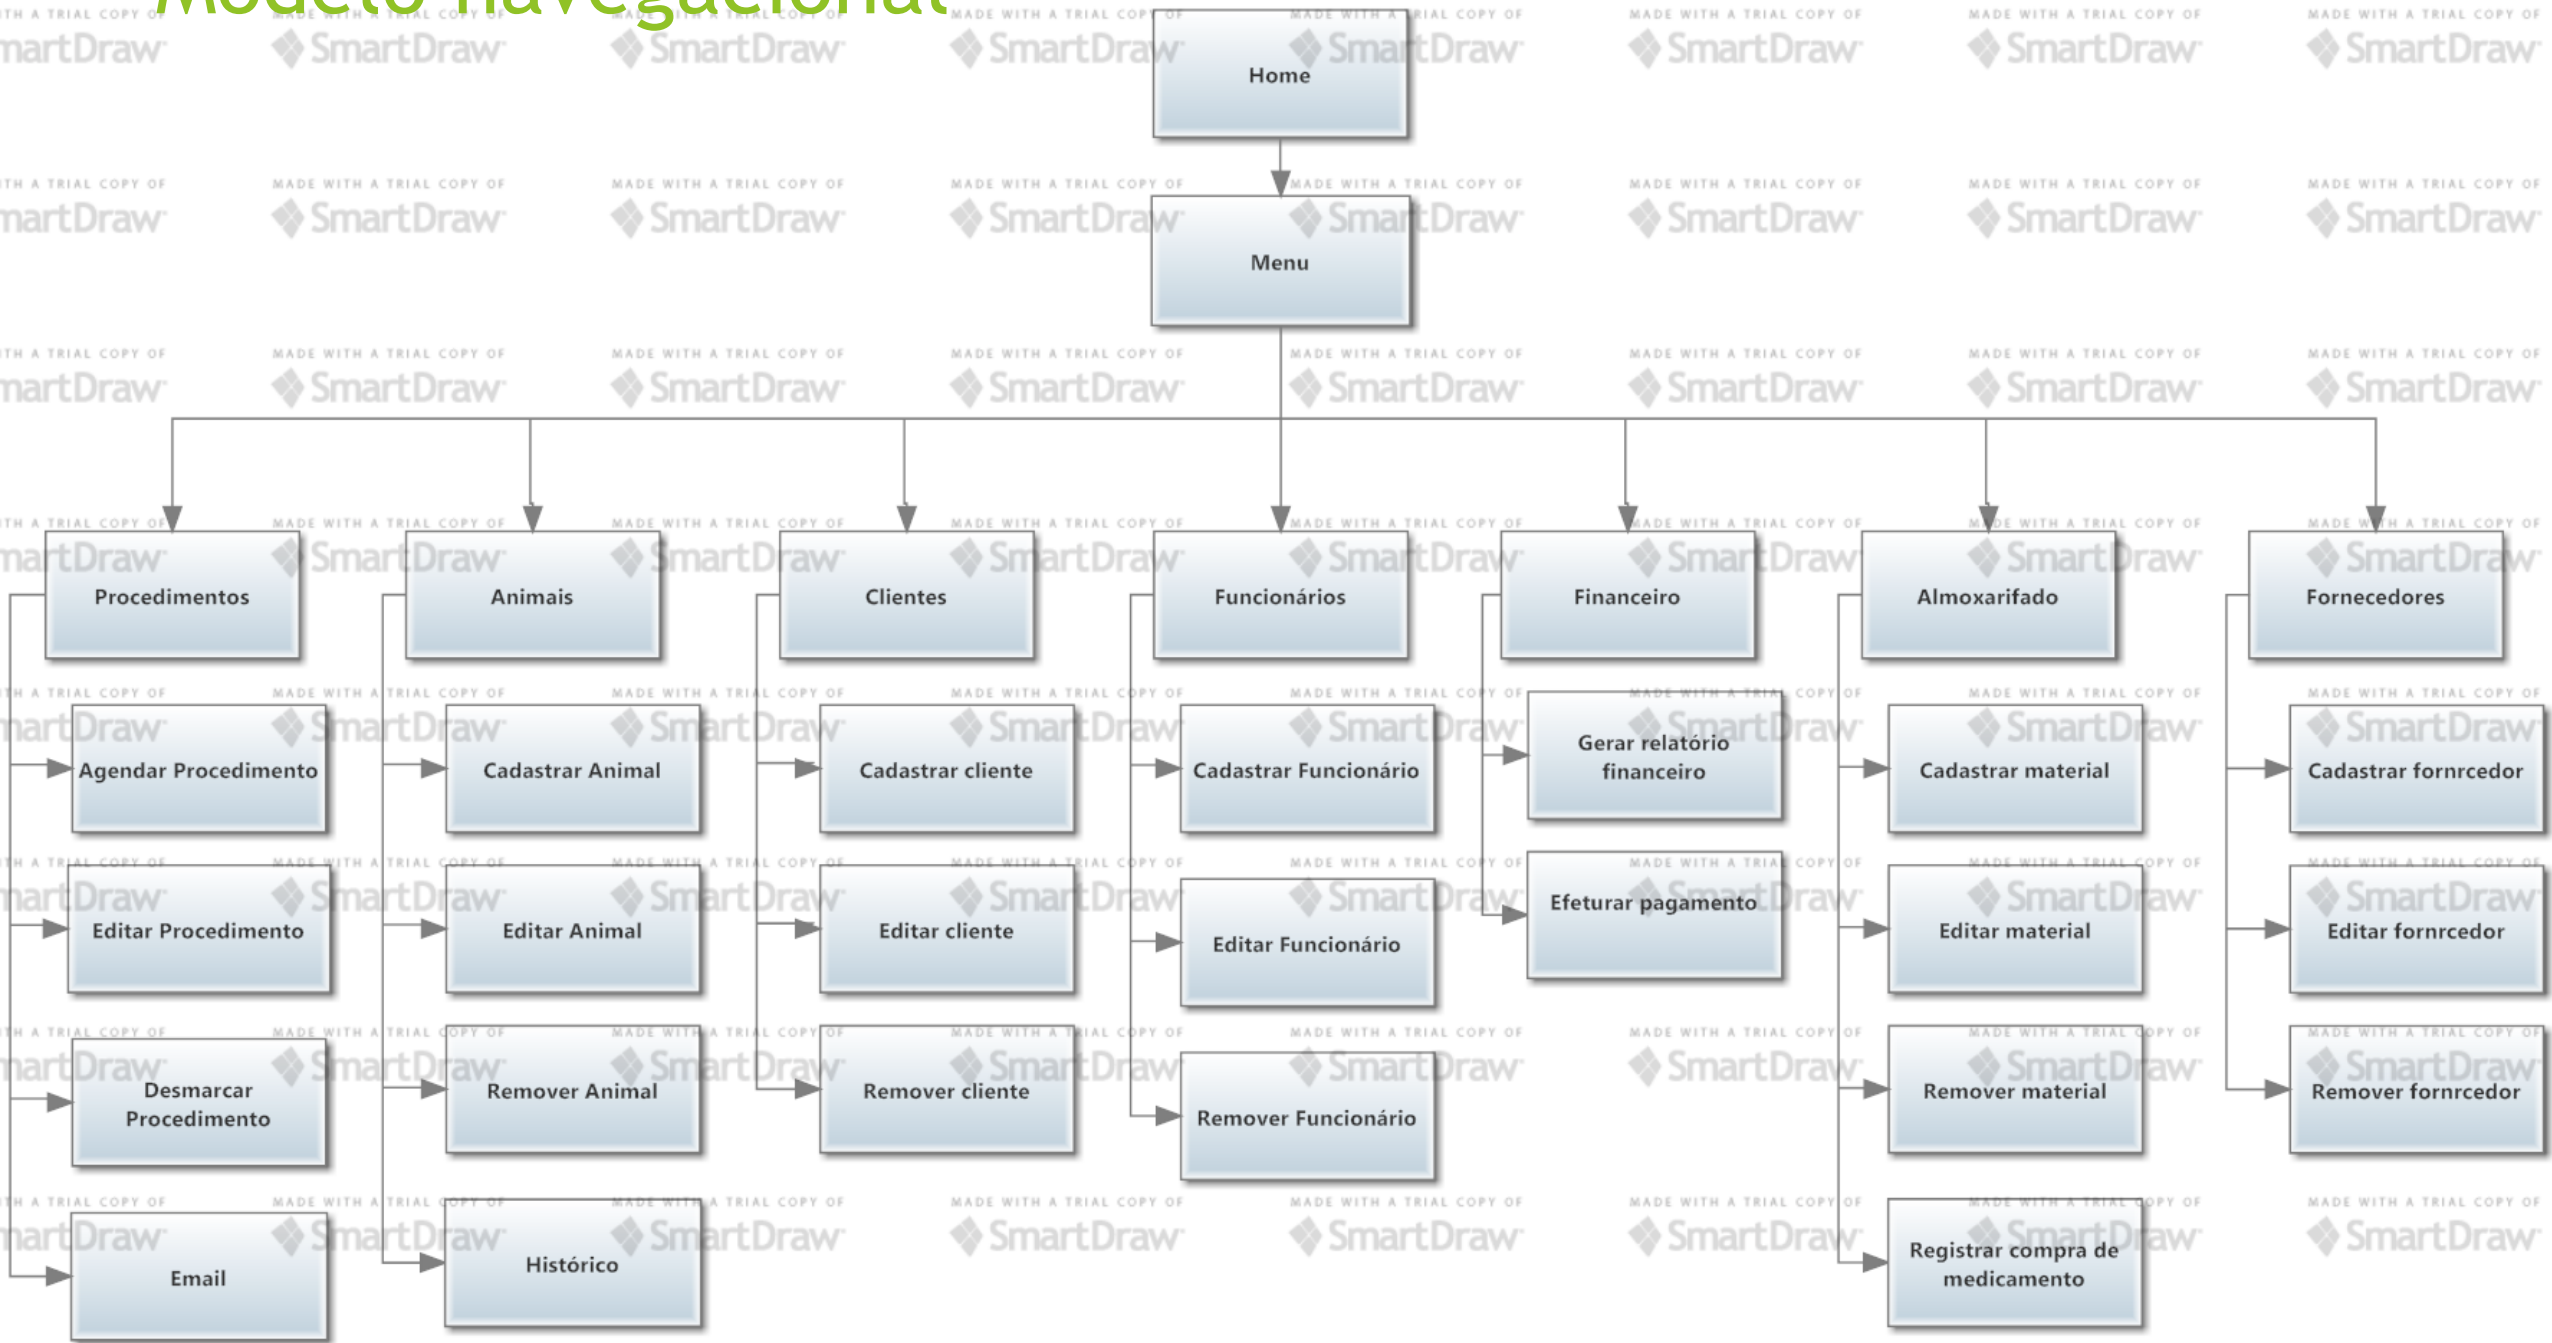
Modelo navegacional

Home

Menu

Procedimentos
Agendar Procedimento
Editar Procedimento
Desmarcar Procedimento
Email

Animais
Cadastrar Animal
Editar Animal
Remover Animal
Histórico

Clientes
Cadastrar cliente
Editar cliente
Remover cliente

Funcionários
Cadastrar Funcionário
Editar Funcionário
Remover Funcionário

Financeiro
Gerar relatório financeiro
Efetuar pagamento

Almoxarifado
Cadastrar material
Editar material
Remover material
Registrar compra de medicamento

Fornecedores
Cadastrar fornrcedor
Editar fornrcedor
Remover fornrcedor

MADE WITH A TRIAL COPY OF SmartDraw